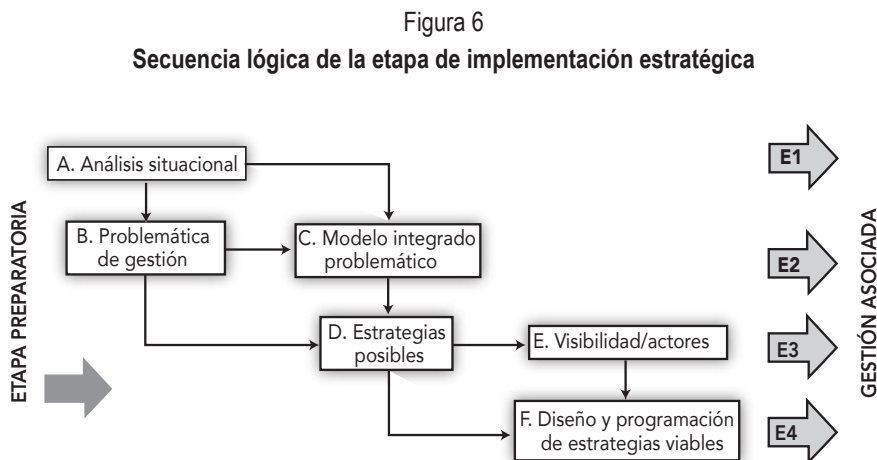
Figura 6

**Secuencia lógica de la etapa de implementación estratégica**

ETAPA PREPARATORIA

A. Análisis situacional

B. Problemática de gestión

C. Modelo integrado problemático

D. Estrategias posibles

E. Visibilidad/actores

F. Diseño y programación de estrategias viables

E1

E2

E3

E4

GESTIÓN ASOCIADA